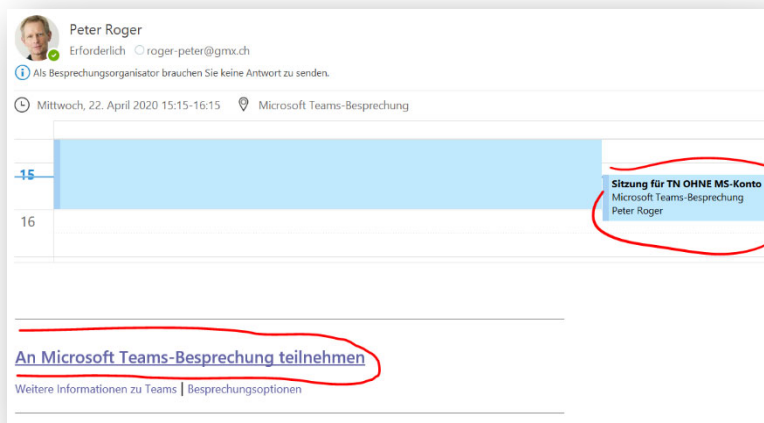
Peter Roger
Erforderlich roger-peter@gmx.ch
Als Besprechungsorganisator brauchen Sie keine Antwort zu senden.

Mittwoch, 22. April 2020 15:15-16:15 Microsoft Teams-Besprechung

15
16

Sitzung für TN OHNE MS-Konto
Microsoft Teams-Besprechung
Peter Roger

An Microsoft Teams-Besprechung teilnehmen

Weitere Informationen zu Teams | Besprechungsoptionen